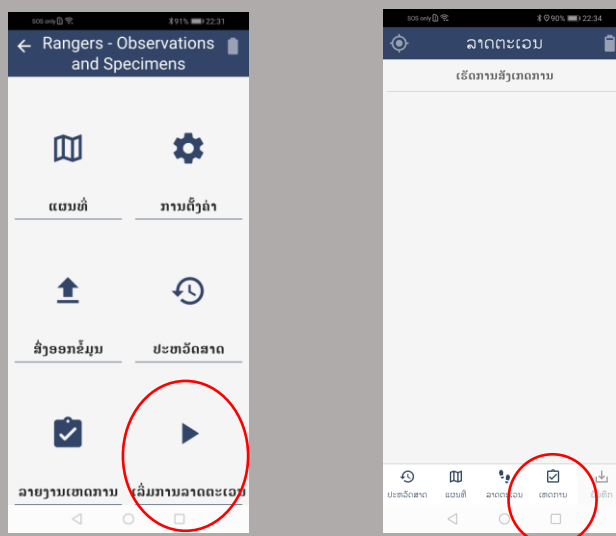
SOS only 91% 22:31

Rangers - Observations and Specimens

ແຜນທີ່

ການຕັ້ງຄ່າ

ສົ່ງອອກຂໍ້ມູນ

ປະຫວັດລາດ

ລາຍງານເຫດການ

ເລີ່ມການລາດຕະເວນ

SOS only 90% 22:34

ລາດຕະເວນ

ເຮັດການສັງເກດການ

ປະຫວັດລາດ

ແຜນທີ່

ລາດຕະເວນ

ເຫດການ

ບັນທຶກ